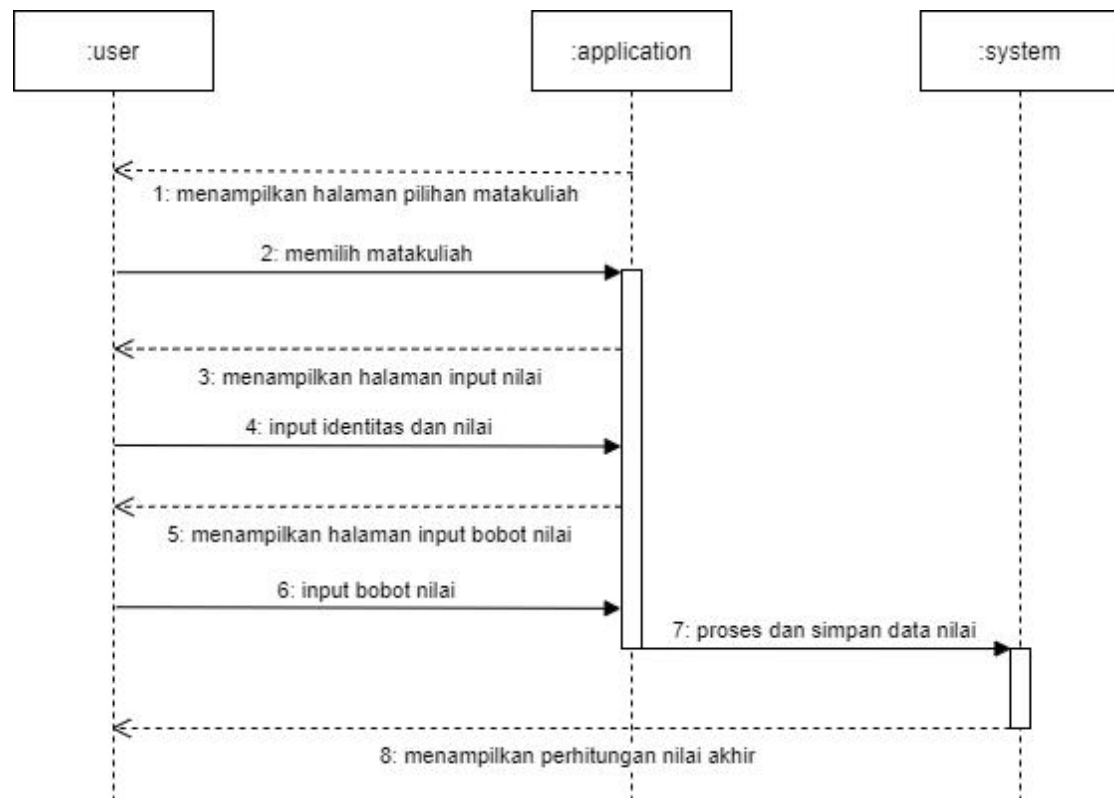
:user

:application

:system

1: menampilkan halaman pilihan matakuliah

2: memilih matakuliah

3: menampilkan halaman input nilai

4: input identitas dan nilai

5: menampilkan halaman input bobot nilai

6: input bobot nilai

7: proses dan simpan data nilai

8: menampilkan perhitungan nilai akhir